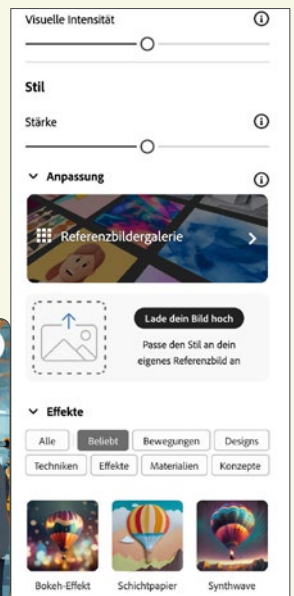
Visuelle Intensität

Stil

Stärke

Anpassung

Referenzbildergalerie

Lade dein Bild hoch

Passe den Stil an dein eigenes Referenzbild an

Effekte

Alle
Beliebt
Bewegungen
Designs
Techniken
Effekte
Materialien
Konzepte

Bokeh-Effekt
Schichtpapier
Synthwave